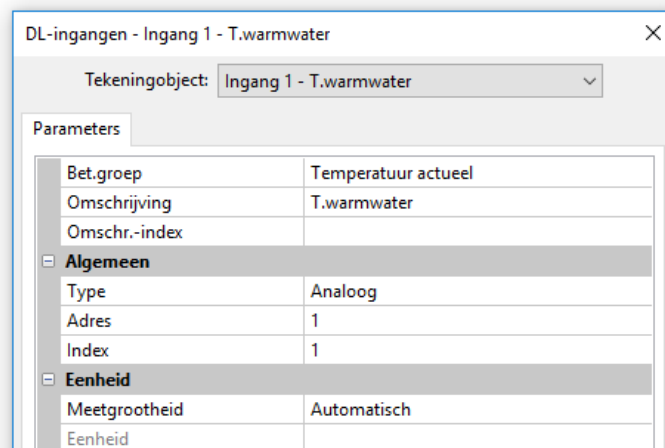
DL-ingangen - Ingang 1 - T.warmwater

Tekeningobject: Ingang 1 - T.warmwater

Parameters

| | |
|---|---|
| Bet.groep | Temperatuur actueel |
| Omschrijving | T.warmwater |
| Omschr.-index | |
| **Algemeen** | |
| Type | Analoog |
| Adres | 1 |
| Index | 1 |
| **Eenheid** | |
| Meetgrootheid | Automatisch |
| Eenheid | |